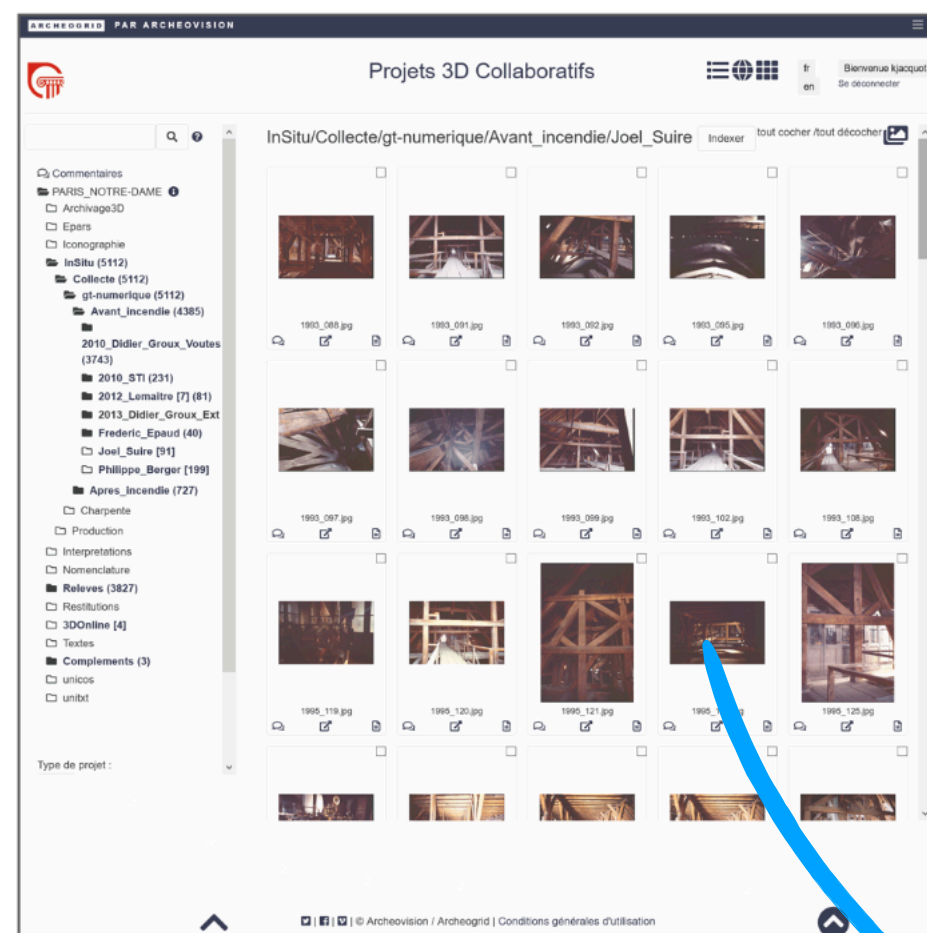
ARCHEOGRID PAR ARCHEOVISION

Projets 3D Collaboratifs

fr
en
Bienvenue kjacquot
Se déconnecter

Commentaires
PARIS_NOTRE-DAME
Archivage3D
Epars
Iconographie
InSitu (5112)
Collecte (5112)
gt-numerique (5112)
Avant_incendie (4385)
2010_Didier_Groux_Voutes (3743)
2010_STI (231)
2012_Lemaitre [7] (81)
2013_Didier_Groux_Ext
Frederic_Epaud (40)
Joel_Suire [91]
Philippe_Berger [199]
Apres_incendie (727)
Charpente
Production
Interpretations
Nomenclature
Releves (3827)
Restitutions
3DOnline [4]
Textes
Complements (3)
unicos
unitxt

Type de projet :

InSitu/Collecte/gt-numerique/Avant_incendie/Joel_Suire Indexer tout cocher /tout décocher

1993_088.jpg
1993_091.jpg
1993_092.jpg
1993_095.jpg
1993_096.jpg
1993_097.jpg
1993_098.jpg
1993_099.jpg
1993_102.jpg
1993_108.jpg
1995_119.jpg
1995_120.jpg
1995_121.jpg
1995_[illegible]
1995_125.jpg

| | | © Archeovision / Archeogrid | Conditions générales d'utilisation